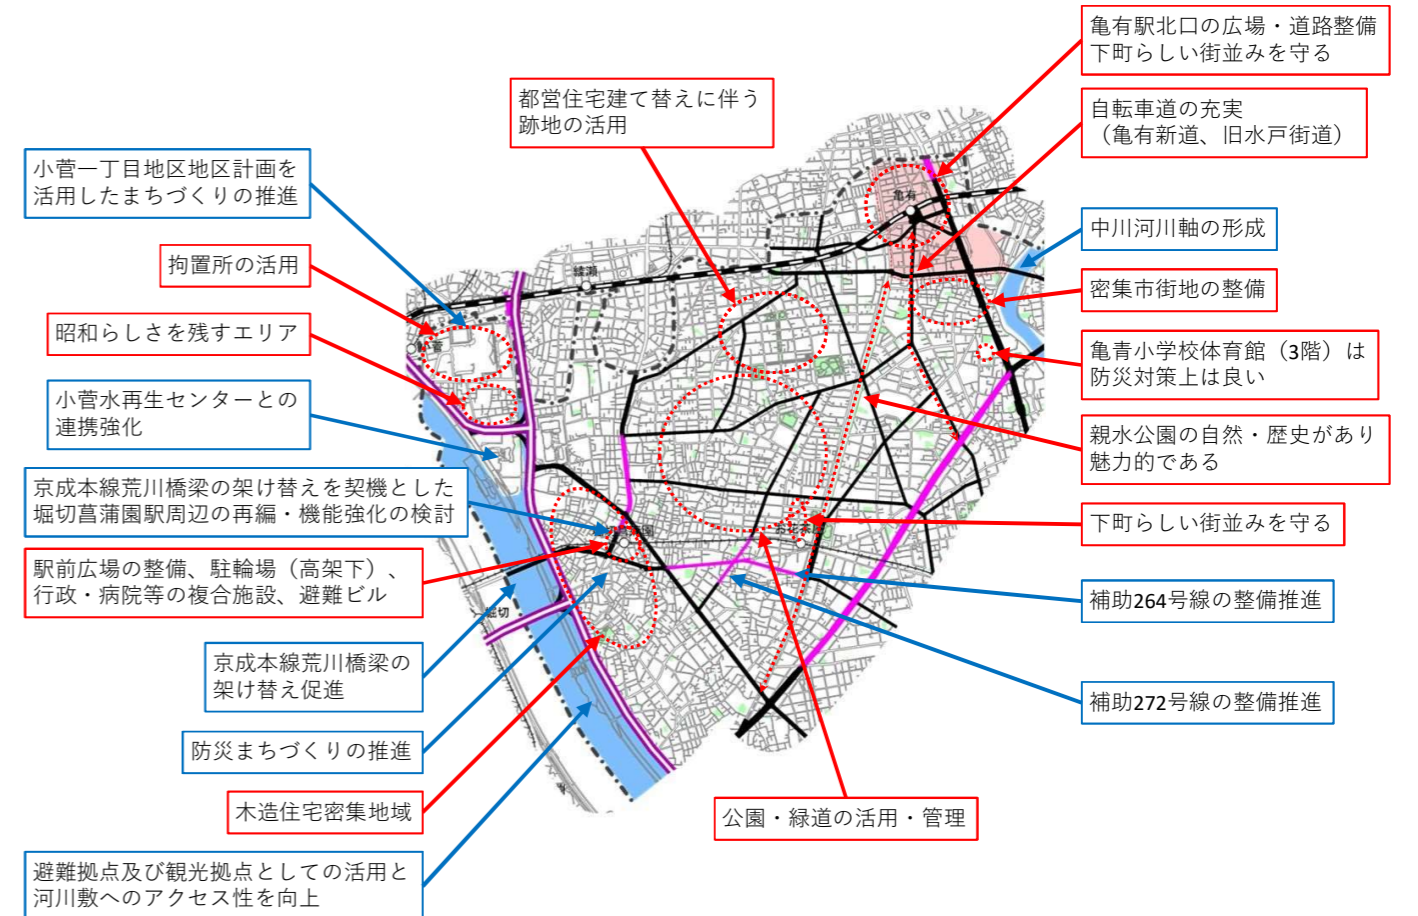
亀有駅北口の広場・道路整備
下町らしい街並みを守る

自転車道の充実
（亀有新道、旧水戸街道）

都営住宅建て替えに伴う
跡地の活用

小菅一丁目地区地区計画を
活用したまちづくりの推進

中川河川軸の形成

拘置所の活用

密集市街地の整備

昭和らしさを残すエリア

亀青小学校体育館（3階）は
防災対策上は良い

小菅水再生センターとの
連携強化

親水公園の自然・歴史があり
魅力的である

京成本線荒川橋梁の架け替えを契機とした
堀切菖蒲園駅周辺の再編・機能強化の検討

下町らしい街並みを守る

駅前広場の整備、駐輪場（高架下）、
行政・病院等の複合施設、避難ビル

補助264号線の整備推進

京成本線荒川橋梁の
架け替え促進

補助272号線の整備推進

防災まちづくりの推進

木造住宅密集地域

公園・緑道の活用・管理

避難拠点及び観光拠点としての活用と
河川敷へのアクセス性を向上

亀有

綾瀬

小菅

堀切